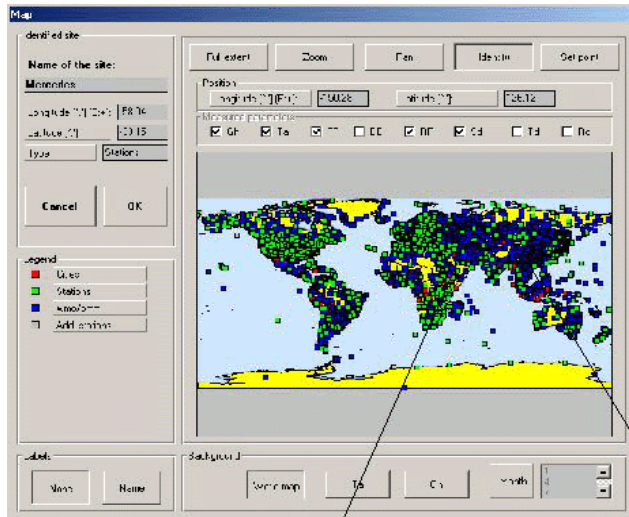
Map

Identified site

Name of the site:

Morondos

Longitude [°] (E+): 58.74

Latitude [°]: -20.15

Type: Station

Cancel

OK

Legend

Cities

Stations

Interpolation

Add. stations

Labels

None

Name

Full extent

Zoom

Pan

Identify

Set point

Position

Longitude [°] (E+): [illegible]

Latitude [°]: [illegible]

Measured parameters

Gh

Ta

FF

DD

RR

Sd

Td

Rd

Background

World map

Ta

Gh

Month

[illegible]